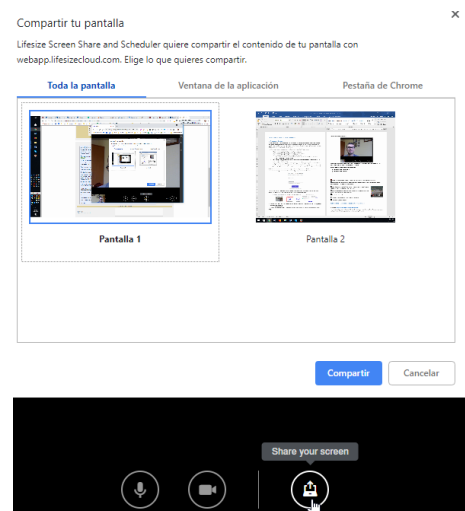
Compartir tu pantalla

×

Lifesize Screen Share and Scheduler quiere compartir el contenido de tu pantalla con webapp.lifesizecloud.com. Elige lo que quieres compartir.

Toda la pantalla

Ventana de la aplicación

Pestaña de Chrome

Pantalla 1

Pantalla 2

Compartir

Cancelar

Share your screen